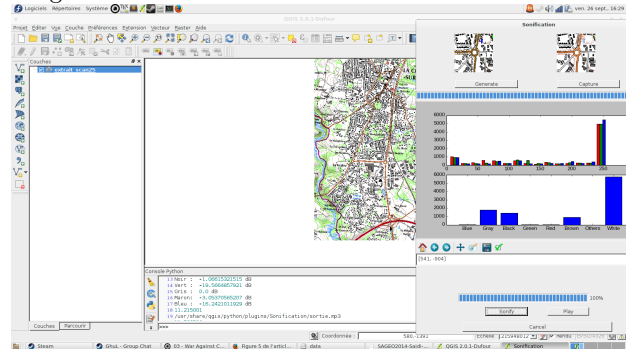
Logiciels Répertoire Système ven. 26 sept., 16:29

QGIS 2.0.1-Dufour

Projet Éditer Vue Couche Préférences Extension Vecteur Raster Aide

Couches

extrait_scan25

Console Python

13 Noir : -1.08615321515 dB
14 Vert : -19.5664657921 dB
15 Gris : 0.0 dB
16 Marron: -3.05370565207 dB
17 Bleu : -16.2421011929 dB
18 11.215001
19 /usr/share/qgis/python/plugins/Sonification/sortie.mp3

>>>

Couches Parcourir

Coordonnée : 580,-1391 Échelle 1:2154912

Sonification

Generate

Capture

| 6000 |
| 5000 |
| 4000 |
| 3000 |
| 2000 |
| 1000 |
| 0 |
50 100 150 200 250

6000
5000
4000
3000
2000
1000
0

Blue Gray Black Green Red Brown Others White

[541, 904]

100%

Sonify

Play

Cancel

Steam

GNuL - Group Chat

03 - War Against C...

Figure 5 de l'articl...

data

SAGEO2014-Sonif...

QGIS 2.0.1-Dufour

Sonification